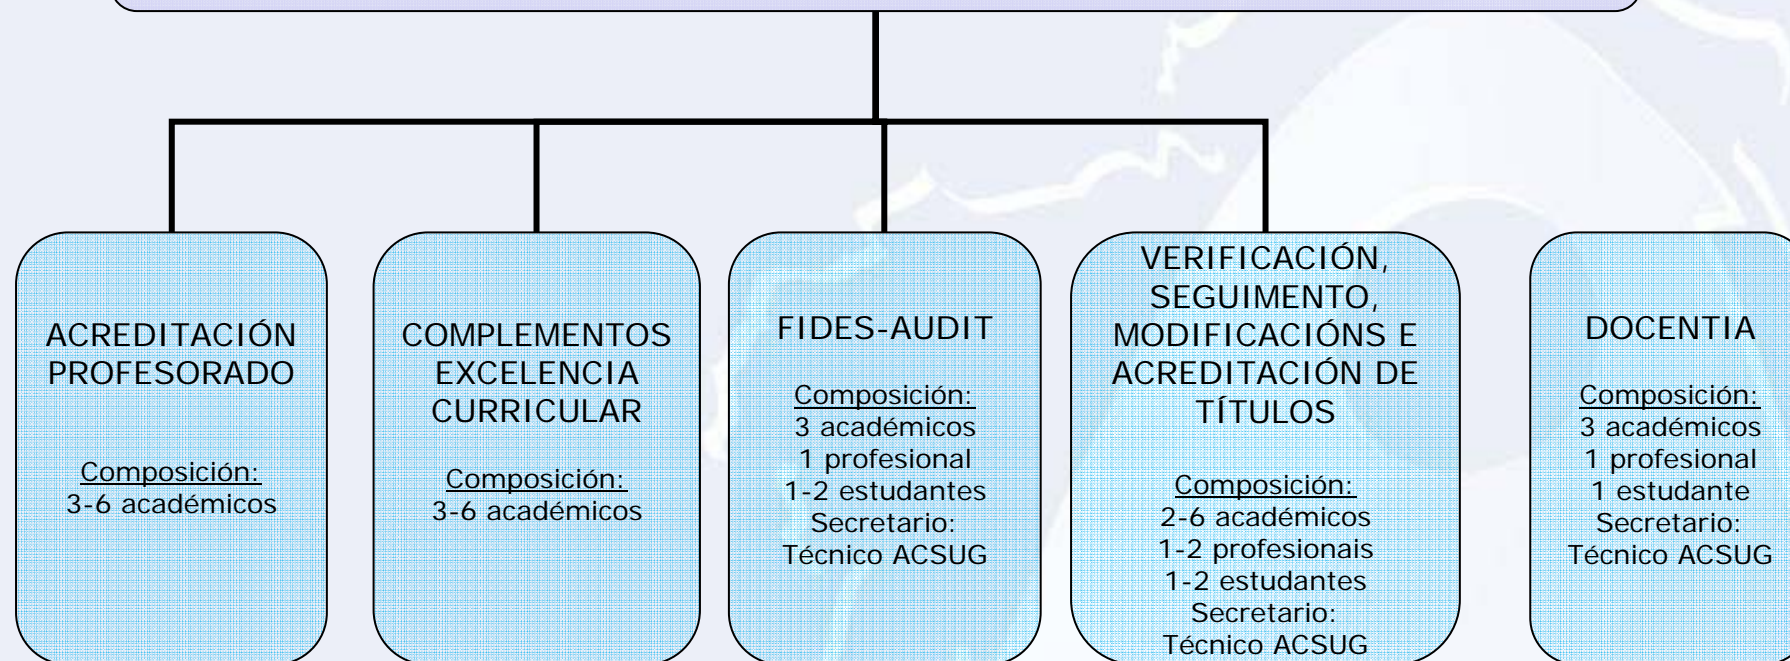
ACREDITACIÓN PROFESORADO

Composición:
3-6 académicos

COMPLEMENTOS EXCELENCIA CURRICULAR

Composición:
3-6 académicos

FIDES-AUDIT

Composición:
3 académicos
1 profesional
1-2 estudantes
Secretario:
Técnico ACSUG

VERIFICACIÓN, SEGUIMENTO, MODIFICACIÓNS E ACREDITACIÓN DE TÍTULOS

Composición:
2-6 académicos
1-2 profesionais
1-2 estudantes
Secretario:
Técnico ACSUG

DOCENTIA

Composición:
3 académicos
1 profesional
1 estudante
Secretario:
Técnico ACSUG